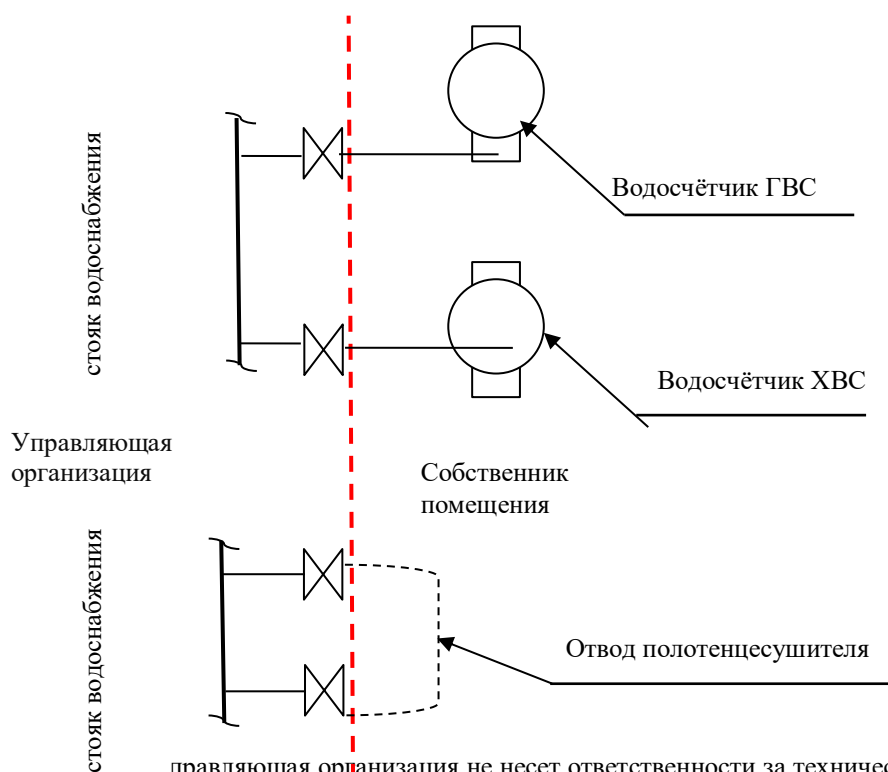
стояк водоснабжения

Водосчётчик ГВС

Водосчётчик ХВС

Управляющая организация

Собственник помещения

стояк водоснабжения

Отвод полотенцесушителя

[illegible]правляющая организация не несет ответственности за техничес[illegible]